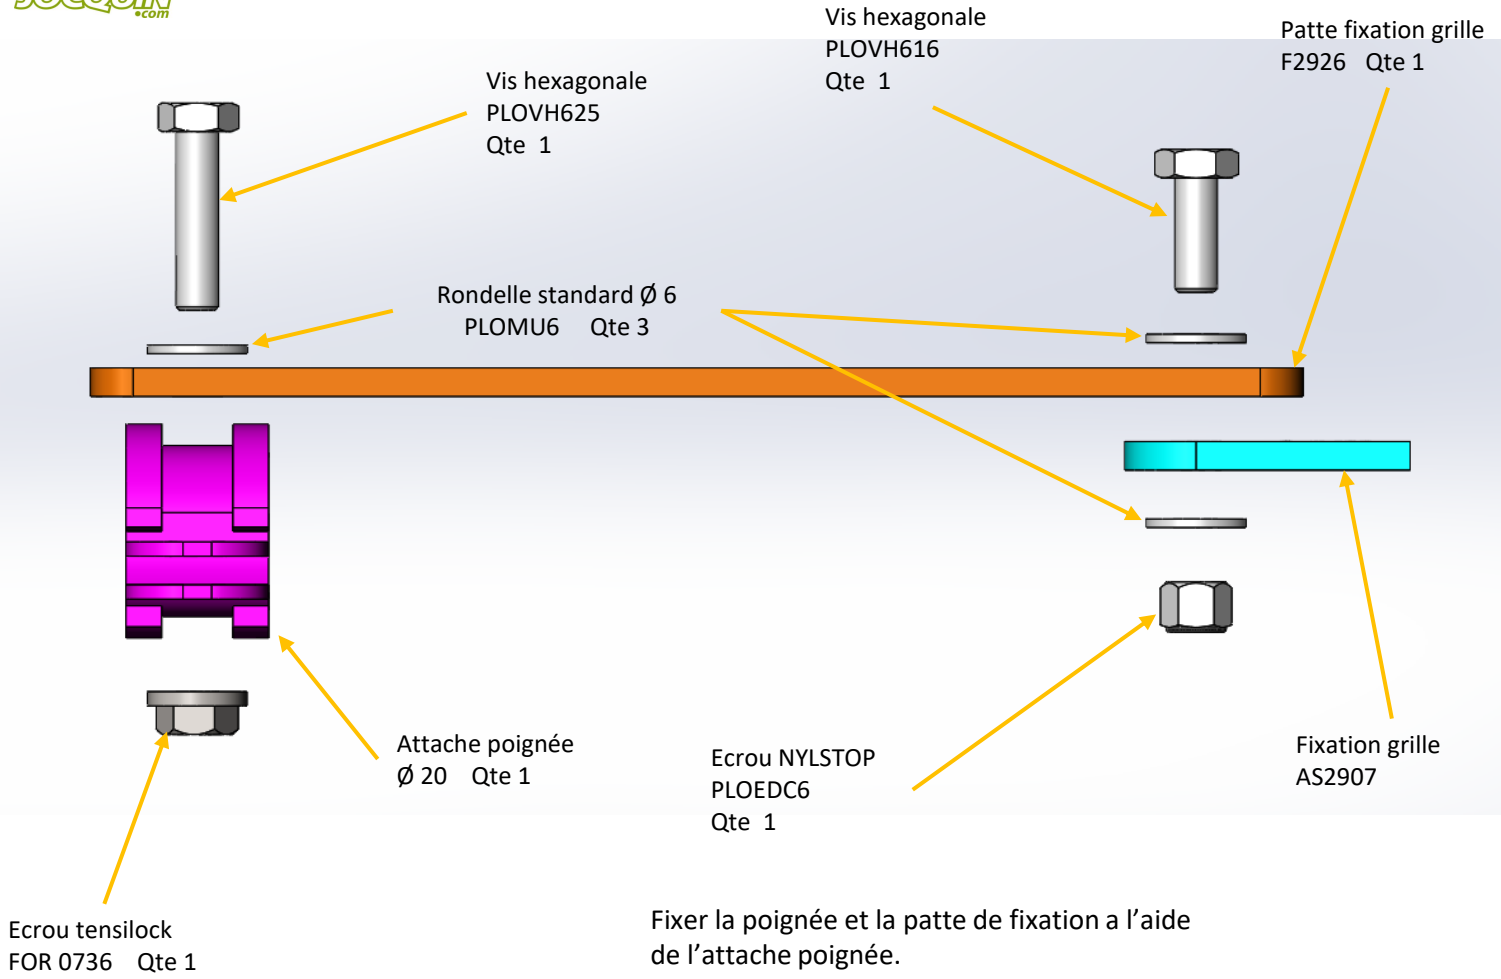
.com

Vis hexagonale
PLOVH616
Qte 1

Patte fixation grille
F2926 Qte 1

Vis hexagonale
PLOVH625
Qte 1

Rondelle standard Ø 6
PLOMU6 Qte 3

Attache poignée
Ø 20 Qte 1

Ecrou NYLSTOP
PLOEDC6
Qte 1

Fixation grille
AS2907

Ecrou tensilock
FOR 0736 Qte 1

Fixer la poignée et la patte de fixation a l'aide de l'attache poignée.